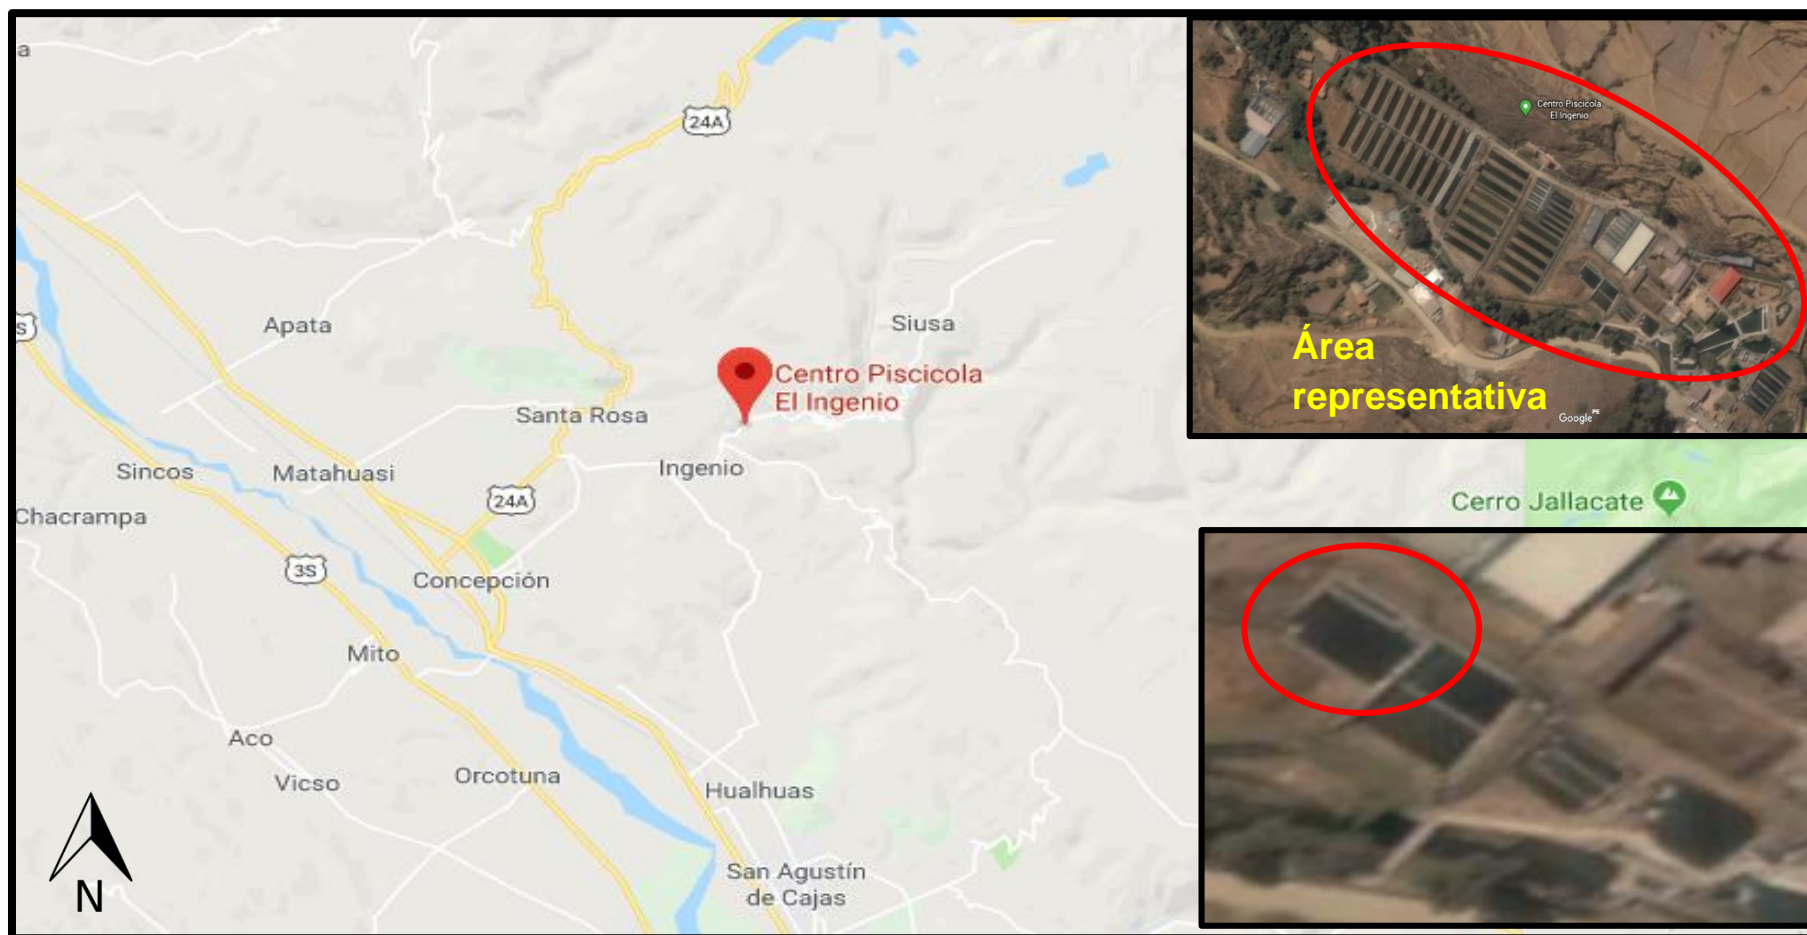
a

24A

Apata

Siusa

Centro Piscicola
El Ingenio

Santa Rosa

Ingenio

Sincos

Matahuasi

24A

Chacrampa

3S

Concepción

Mito

Aco

Vicso

Orcotuna

Hualhuas

San Agustín
de Cajas

N

Centro Piscicola
El Ingenio

Área
representativa

Google

Cerro Jallacate